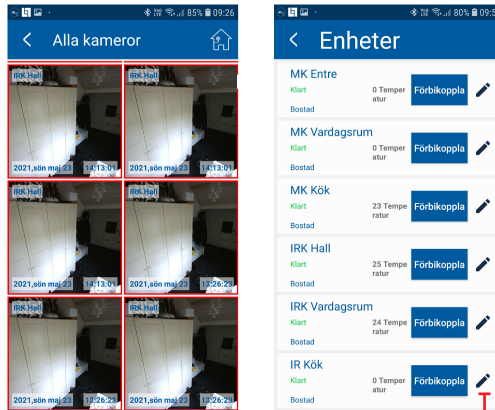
85% 09:26

Alla kameror

IRK Hall
2021,sön maj 23 14:13:01

IRK Hall
2021,sön maj 23 14:13:01

IRK Hall
2021,sön maj 23 14:13:01

IRK Hall
2021,sön maj 23 13:26:23

IRK Hall
2021,sön maj 23 13:26:23

IRK Hall
2021,sön maj 23 13:26:23

80% 09:26

Enheter

MK Entre
Klart
0 Temperatur
Förbikoppla
Bostad

MK Vardagsrum
Klart
0 Temperatur
Förbikoppla
Bostad

MK Kök
Klart
23 Temperatur
Förbikoppla
Bostad

IRK Hall
Klart
25 Temperatur
Förbikoppla
Bostad

IRK Vardagsrum
Klart
24 Temperatur
Förbikoppla
Bostad

IR Kök
Klart
0 Temperatur
Förbikoppla
Bostad